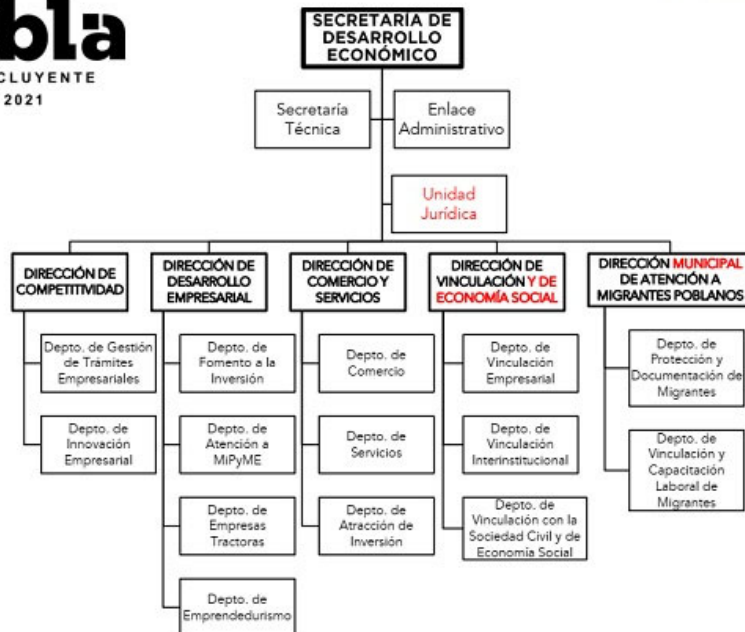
bla
CLUYENTE
2021

SECRETARÍA DE DESARROLLO ECONÓMICO

Secretaría Técnica

Enlace Administrativo

Unidad Jurídica

DIRECCIÓN DE COMPETITIVIDAD

Depto. de Gestión de Trámites Empresariales

Depto. de Innovación Empresarial

DIRECCIÓN DE DESARROLLO EMPRESARIAL

Depto. de Fomento a la Inversión

Depto. de Atención a MiPyME

Depto. de Empresas Tractoras

Depto. de Emprendedurismo

DIRECCIÓN DE COMERCIO Y SERVICIOS

Depto. de Comercio

Depto. de Servicios

Depto. de Atracción de Inversión

DIRECCIÓN DE VINCULACIÓN Y DE ECONOMÍA SOCIAL

Depto. de Vinculación Empresarial

Depto. de Vinculación Interinstitucional

Depto. de Vinculación con la Sociedad Civil y de Economía Social

DIRECCIÓN MUNICIPAL DE ATENCIÓN A MIGRANTES POBLANOS

Depto. de Protección y Documentación de Migrantes

Depto. de Vinculación y Capacitación Laboral de Migrantes